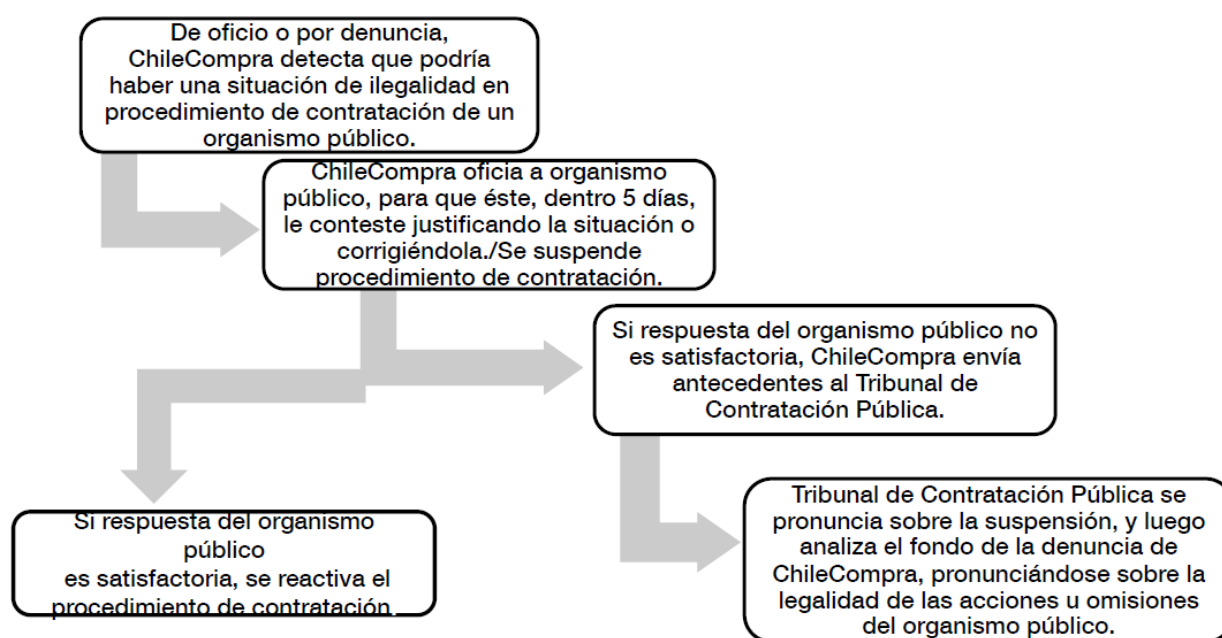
De oficio o por denuncia, ChileCompra detecta que podría haber una situación de ilegalidad en procedimiento de contratación de un organismo público.

ChileCompra oficia a organismo público, para que éste, dentro 5 días, le conteste justificando la situación o corrigiéndola./Se suspende procedimiento de contratación.

Si respuesta del organismo público no es satisfactoria, ChileCompra envía antecedentes al Tribunal de Contratación Pública.

Si respuesta del organismo público
es satisfactoria, se reactiva el procedimiento de contratación

Tribunal de Contratación Pública se pronuncia sobre la suspensión, y luego analiza el fondo de la denuncia de ChileCompra, pronunciándose sobre la legalidad de las acciones u omisiones del organismo público.